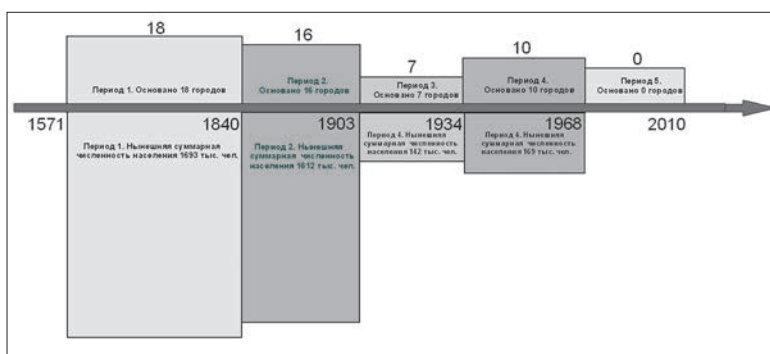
18

16

7

10

0

Период 1. Основано 18 городов

Период 2. Основано 16 городов

Период 3. Основано 7 городов

Период 4. Основано 10 городов

Период 5. Основано 0 городов

1571

1840

1903

1934

1968

2010

Период 1. Нынешняя суммарная численность населения 1693 тыс. чел.

Период 2. Нынешняя суммарная численность населения 1612 тыс. чел.

Период 4. Нынешняя суммарная численность населения 142 тыс. чел.

Период 4. Нынешняя суммарная численность населения 169 тыс. чел.